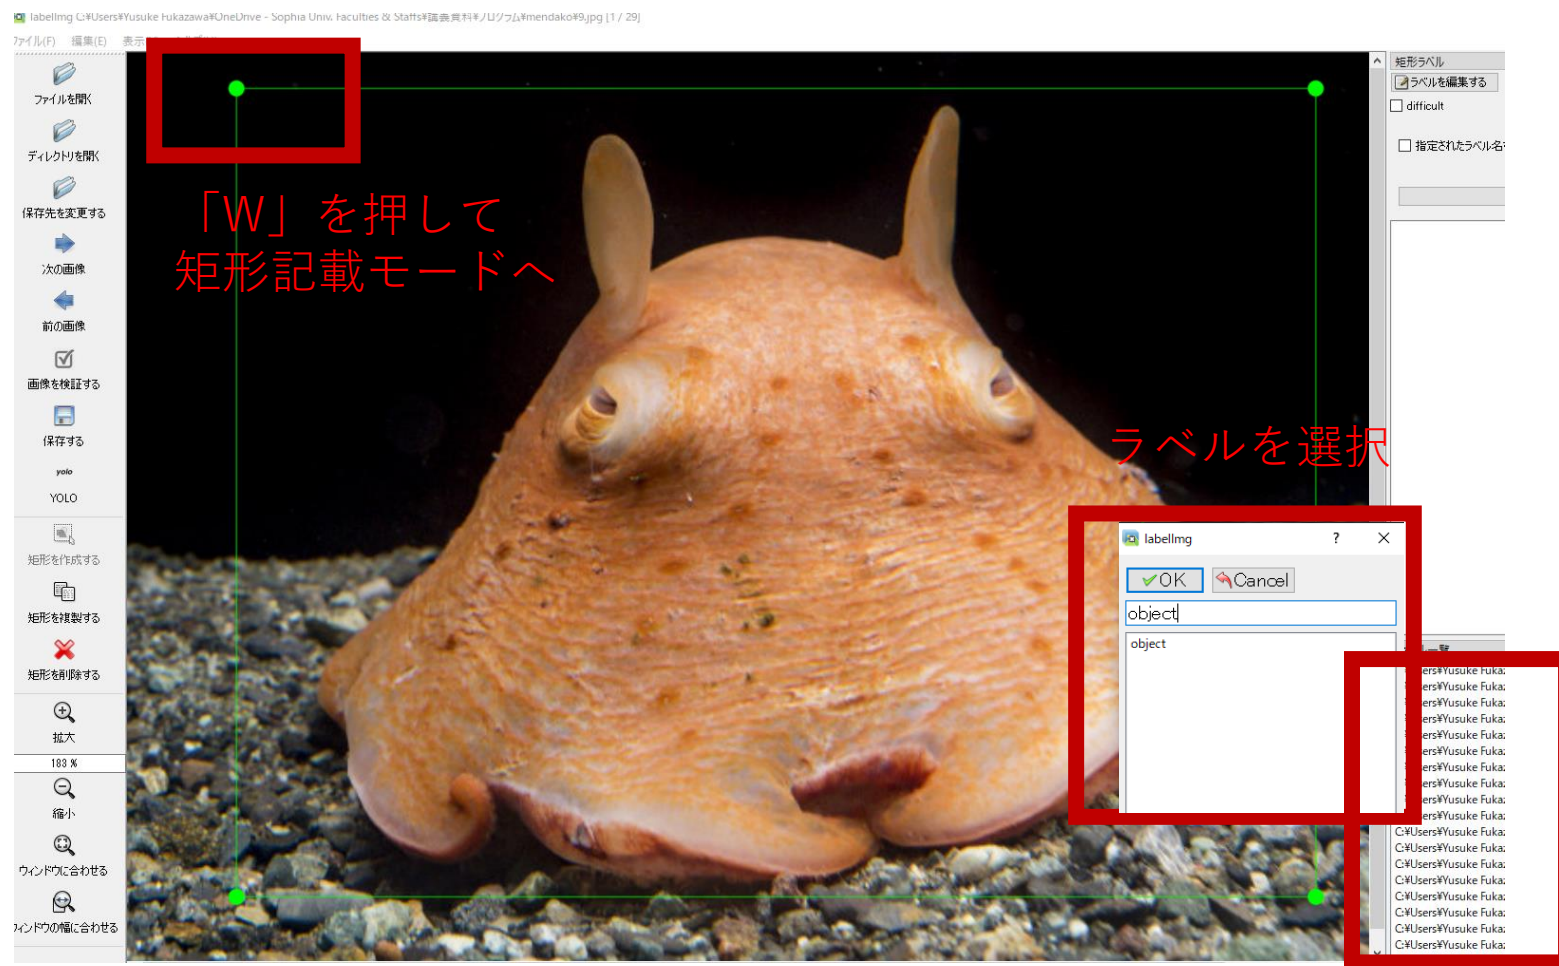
labelImg C:¥Users¥Yusuke Fukazawa¥OneDrive - Sophia Univ. Faculties & Staffs¥講義資料¥ノログラム¥mendako¥9.jpg [1 / 29]

ファイル(F) 編集(E) 表示

ファイルを開く

ディレクトリを開く

保存先を変更する

次の画像

前の画像

画像を検証する

保存する

yolo

YOLO

矩形を作成する

矩形を複製する

矩形を削除する

拡大

183 %

縮小

ウィンドウに合わせる

ウィンドウの幅に合わせる

「W」を押して
矩形記載モードへ

ラベルを選択

矩形ラベル

ラベルを編集する

difficult

指定されたラベル名

labelImg ? ✕

OK Cancel

object

object

ers¥Yusuke Fuka:
ers¥Yusuke Fuka:
ers¥Yusuke Fuka:
ers¥Yusuke Fuka:
ers¥Yusuke Fuka:
ers¥Yusuke Fuka:
ers¥Yusuke Fuka:
ers¥Yusuke Fuka:
ers¥Yusuke Fuka:
ers¥Yusuke Fuka:
C:¥Users¥Yusuke Fuka:
C:¥Users¥Yusuke Fuka:
C:¥Users¥Yusuke Fuka:
C:¥Users¥Yusuke Fuka:
C:¥Users¥Yusuke Fuka:
C:¥Users¥Yusuke Fuka:
C:¥Users¥Yusuke Fuka:
C:¥Users¥Yusuke Fuka: